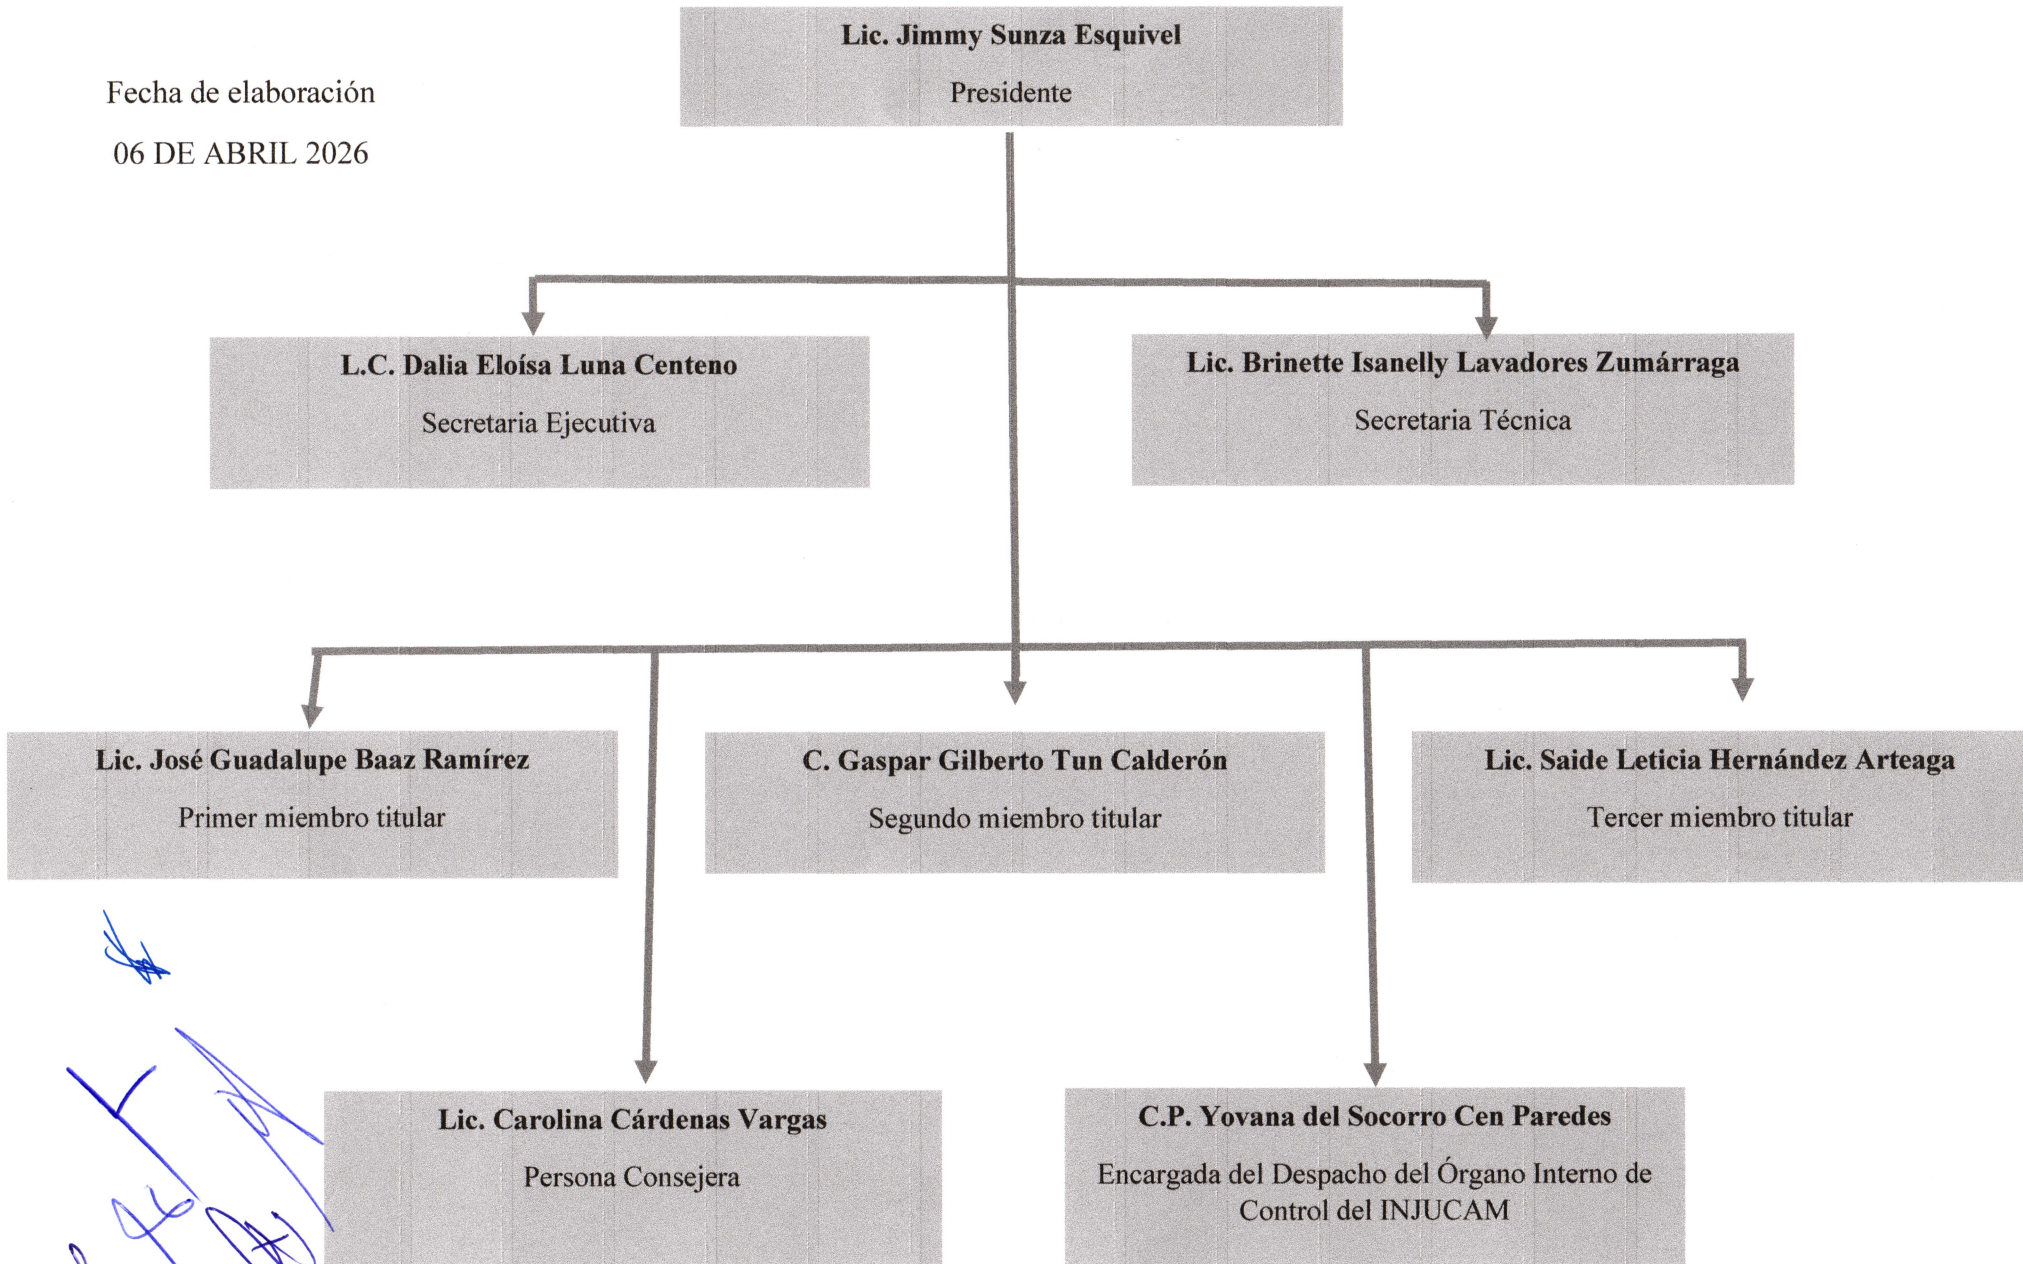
Fecha de elaboración

06 DE ABRIL 2026

Lic. Jimmy Sunza Esquivel

Presidente

L.C. Dalia Eloísa Luna Centeno

Secretaria Ejecutiva

Lic. Brinette Isanelly Lavadores Zumárraga

Secretaria Técnica

Lic. José Guadalupe Baaz Ramírez

Primer miembro titular

C. Gaspar Gilberto Tun Calderón

Segundo miembro titular

Lic. Saide Leticia Hernández Arteaga

Tercer miembro titular

Lic. Carolina Cárdenas Vargas

Persona Consejera

C.P. Yovana del Socorro Cen Paredes

Encargada del Despacho del Órgano Interno de Control del INJUCAM